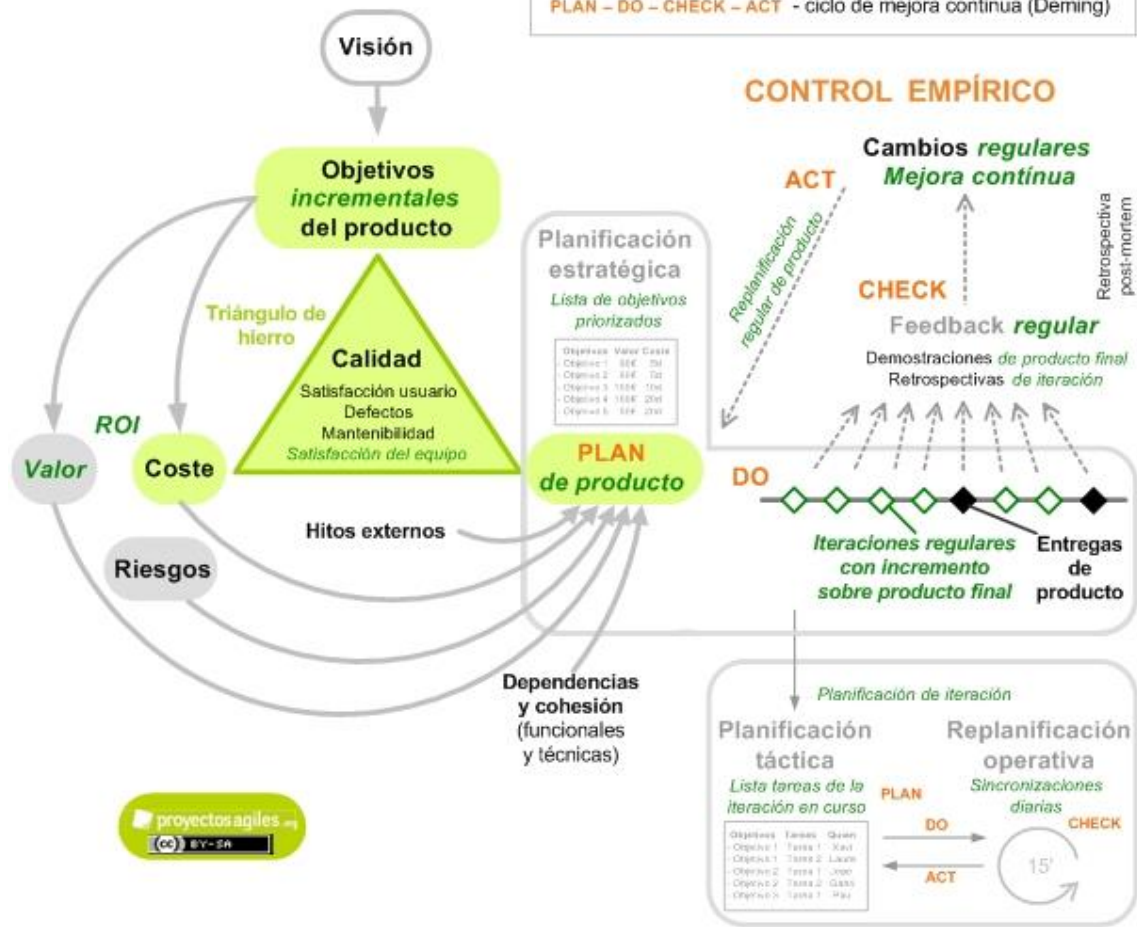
PLAN – DO – CHECK – ACT - ciclo de mejora continua (Deming)

Visión

Objetivos incrementales del producto

Triángulo de hierro

Calidad
Satisfacción usuario
Defectos
Mantenibilidad
Satisfacción del equipo

ROI

Valor

Coste

Riesgos

Hitos externos

Dependencias y cohesión (funcionales y técnicas)

CONTROL EMPÍRICO

ACT

Replanificación regular de producto

Cambios regulares
Mejora contínua

Retrospectiva post-mortem

Planificación estratégica
Lista de objetivos priorizados

| Objetivos | Valor | Coste |
|---|---|---|
| Objetivo 1 | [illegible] | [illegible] |
| Objetivo 2 | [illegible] | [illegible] |
| Objetivo 3 | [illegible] | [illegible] |
| Objetivo 4 | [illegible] | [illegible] |
| Objetivo 5 | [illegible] | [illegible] |

CHECK

Feedback regular
Demostraciones de producto final
Retrospectivas de iteración

PLAN de producto

DO

Iteraciones regulares con incremento sobre producto final

Entregas de producto

Planificación de iteración

Planificación táctica
Lista tareas de la iteración en curso

| Objetivos | Tareas | Quien |
|---|---|---|
| Objetivo 1 | Tarea 1 | Xavi |
| Objetivo 1 | Tarea 2 | Laura |
| Objetivo 2 | Tarea 1 | Jose |
| Objetivo 2 | Tarea 2 | Gabri |
| Objetivo 3 | Tarea 1 | Pau |

PLAN

DO

ACT

Replanificación operativa
Sincronizaciones diarias

CHECK

15'

proyectosagiles.org
(cc) BY-SA